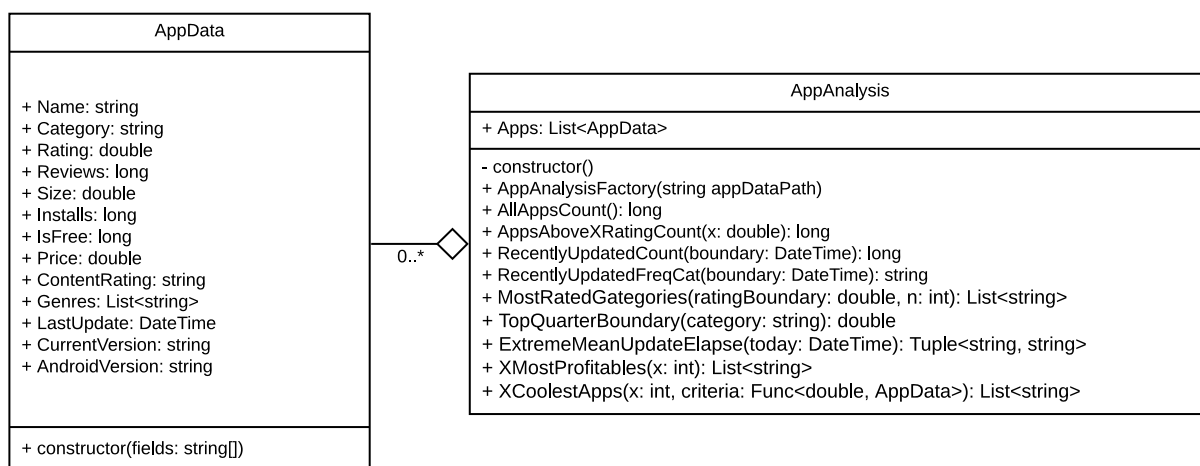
AppData

+ Name: string
+ Category: string
+ Rating: double
+ Reviews: long
+ Size: double
+ Installs: long
+ IsFree: long
+ Price: double
+ ContentRating: string
+ Genres: List<string>
+ LastUpdate: DateTime
+ CurrentVersion: string
+ AndroidVersion: string

+ constructor(fields: string[])

0..*

AppAnalysis

+ Apps: List<AppData>

- constructor()
+ AppAnalysisFactory(string appDataPath)
+ AllAppsCount(): long
+ AppsAboveXRatingCount(x: double): long
+ RecentlyUpdatedCount(boundary: DateTime): long
+ RecentlyUpdatedFreqCat(boundary: DateTime): string
+ MostRatedGategories(ratingBoundary: double, n: int): List<string>
+ TopQuarterBoundary(category: string): double
+ ExtremeMeanUpdateElapse(today: DateTime): Tuple<string, string>
+ XMostProfitables(x: int): List<string>
+ XCoolestApps(x: int, criteria: Func<double, AppData>): List<string>